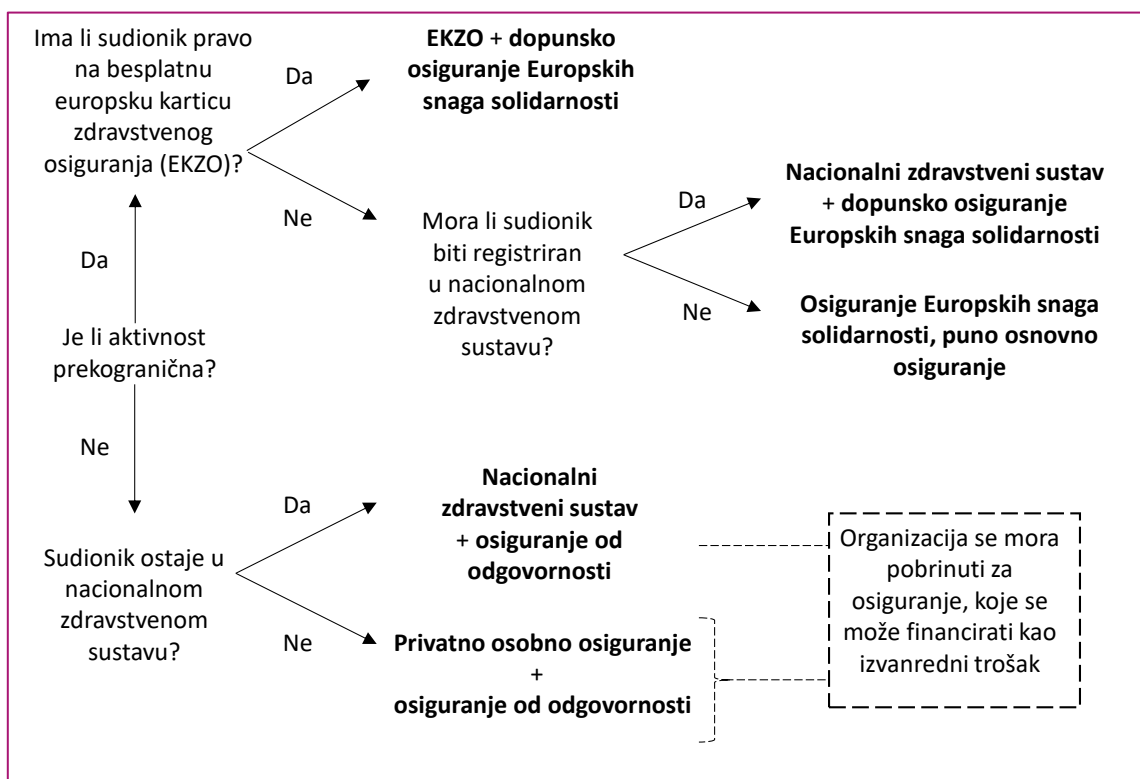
Ima li sudionik pravo na besplatnu europsku karticu zdravstvenog osiguranja (EKZO)?

Da

EKZO + dopunsko osiguranje Europskih snaga solidarnosti

Ne

Mora li sudionik biti registriran u nacionalnom zdravstvenom sustavu?

Da

Nacionalni zdravstveni sustav + dopunsko osiguranje Europskih snaga solidarnosti

Ne

Osiguranje Europskih snaga solidarnosti, puno osnovno osiguranje

Da

Je li aktivnost prekogranična?

Ne

Sudionik ostaje u nacionalnom zdravstvenom sustavu?

Da

Nacionalni zdravstveni sustav + osiguranje od odgovornosti

Ne

Privatno osobno osiguranje + osiguranje od odgovornosti

Organizacija se mora pobrinuti za osiguranje, koje se može financirati kao izvanredni trošak